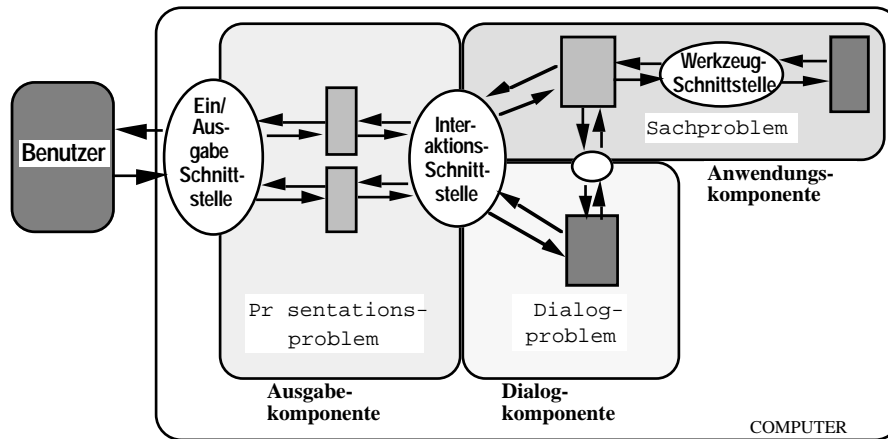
Benutzer

Ein/
Aus-
gabe
Schnitt-
stelle

Inter-
aktions-
Schnitt-
stelle

Werkzeug-
Schnittstelle

Sachproblem

Anwendungs-
komponente

Pr sentations-
problem

Dialog-
problem

Ausgabe-
komponente

Dialog-
komponente

COMPUTER